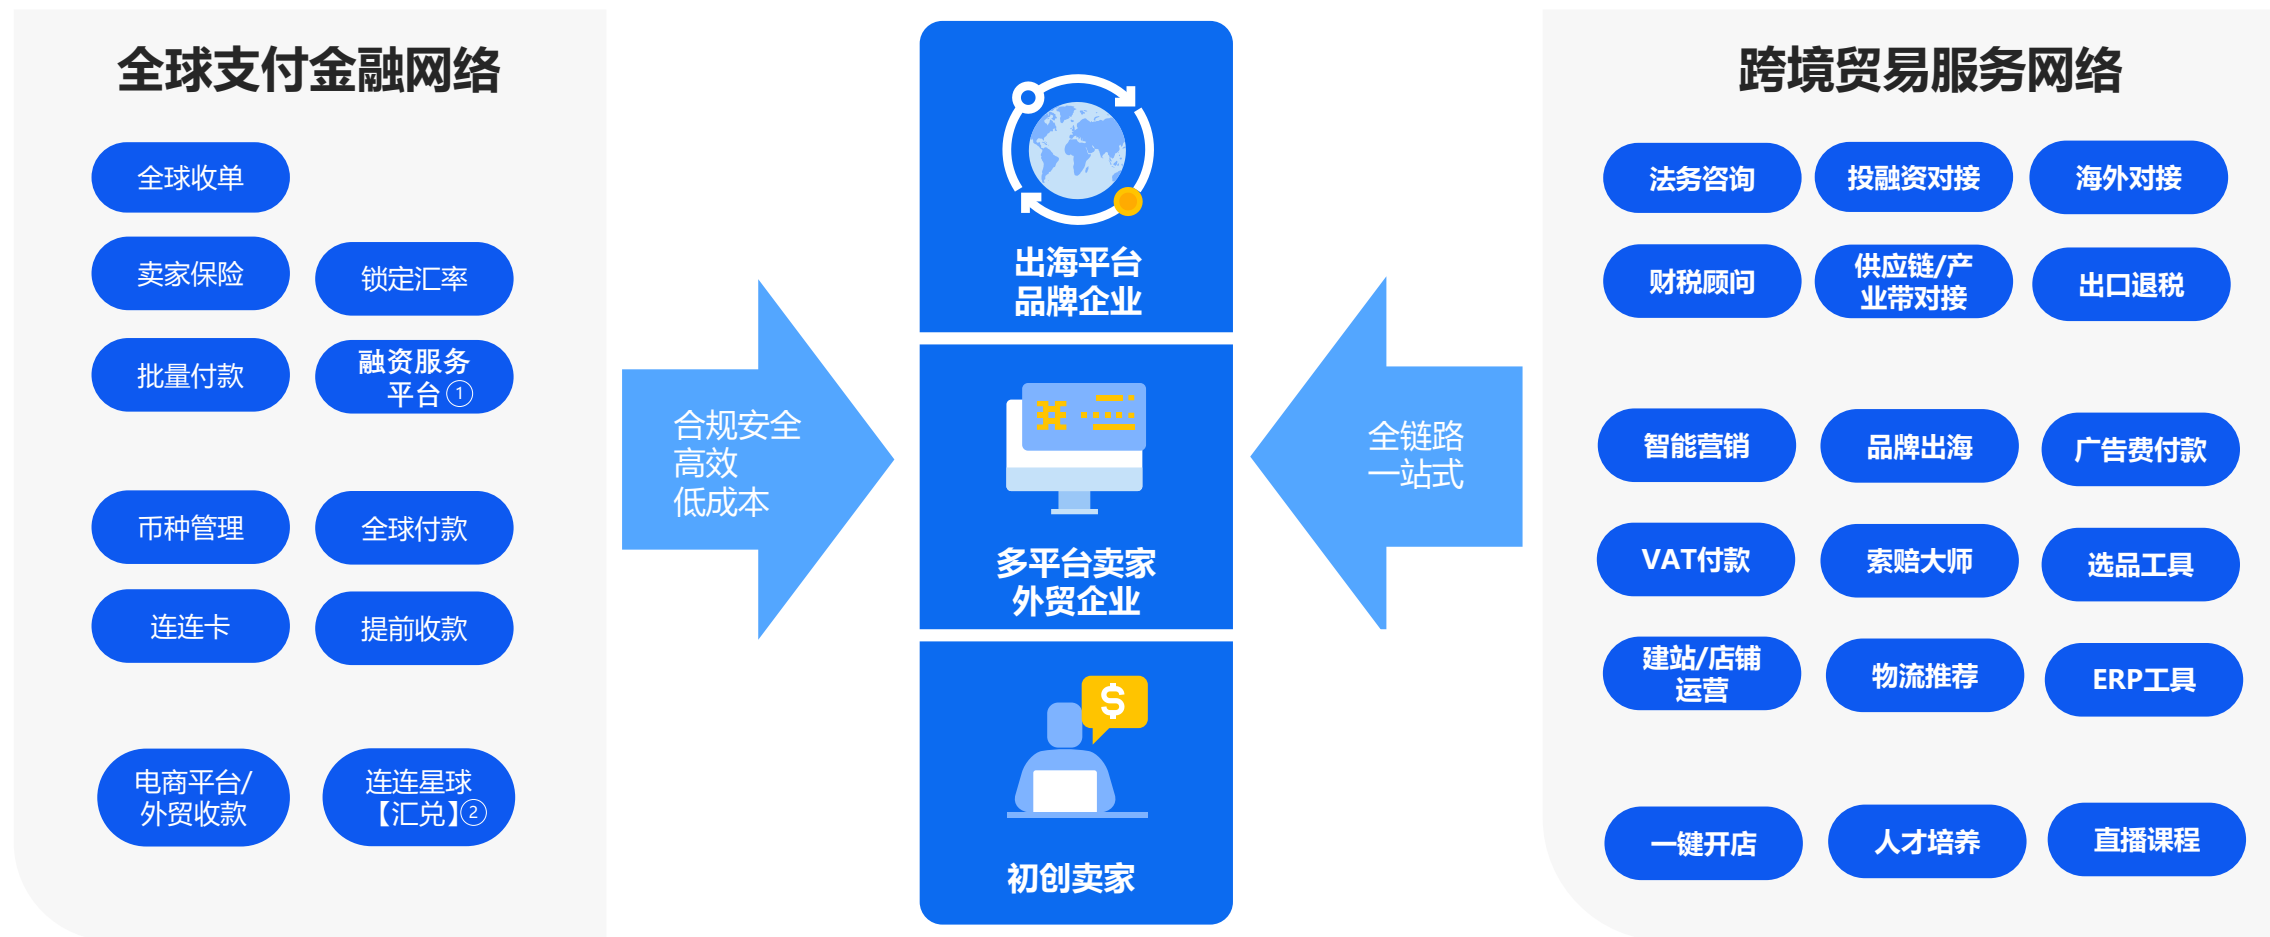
全球支付金融网络

全球收单

卖家保险

锁定汇率

批量付款

融资服务平台①

币种管理

全球付款

连连卡

提前收款

电商平台/外贸收款

连连星球【汇兑】②

合规安全
高效
低成本

出海平台
品牌企业

多平台卖家
外贸企业

初创卖家

全链路
一站式

跨境贸易服务网络

法务咨询

投融资对接

海外对接

财税顾问

供应链/产业带对接

出口退税

智能营销

品牌出海

广告费付款

VAT付款

索赔大师

选品工具

建站/店铺运营

物流推荐

ERP工具

一键开店

人才培养

直播课程